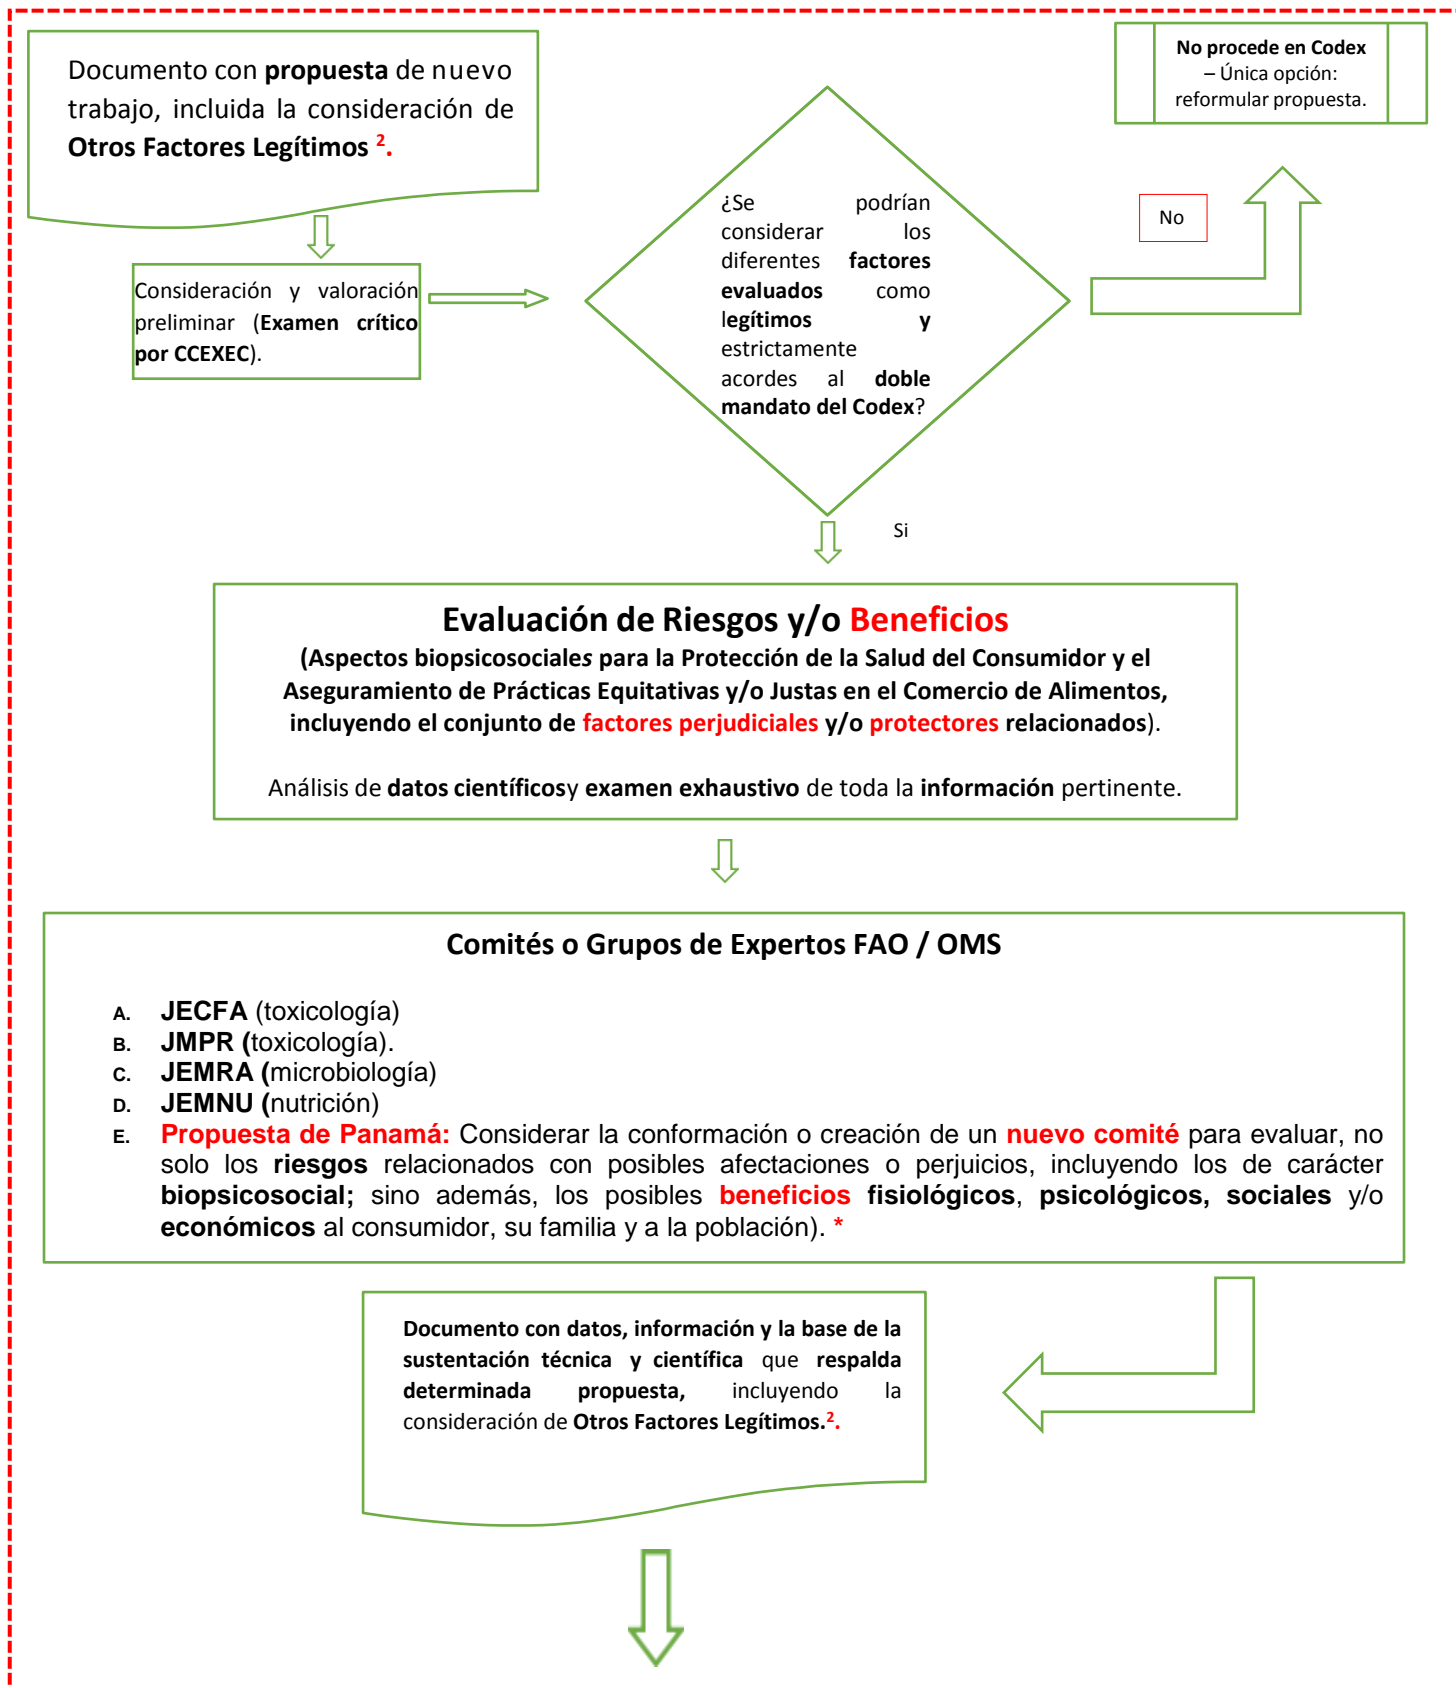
Documento con **propuesta** de nuevo trabajo, incluida la consideración de **Otros Factores Legítimos** $^2$.

No procede en Codex – Única opción: reformular propuesta.

¿Se podrían considerar los diferentes factores evaluados como legítimos y estrictamente acordes al doble mandato del Codex?

No

Consideración y valoración preliminar (Examen crítico por CCEXEC).

Si

Evaluación de Riesgos y/o Beneficios

(Aspectos biopsicosociales para la Protección de la Salud del Consumidor y el Aseguramiento de Prácticas Equitativas y/o Justas en el Comercio de Alimentos, incluyendo el conjunto de factores perjudiciales y/o protectores relacionados).

Análisis de datos científicosy examen exhaustivo de toda la información pertinente.

Comités o Grupos de Expertos FAO / OMS

A. JECFA (toxicología)
B. JMPR (toxicología).
C. JEMRA (microbiología)
D. JEMNU (nutrición)
E. Propuesta de Panamá: Considerar la conformación o creación de un nuevo comité para evaluar, no solo los riesgos relacionados con posibles afectaciones o perjuicios, incluyendo los de carácter biopsicosocial; sino además, los posibles beneficios fisiológicos, psicológicos, sociales y/o económicos al consumidor, su familia y a la población). *

Documento con datos, información y la base de la sustentación técnica y científica que respalda determinada propuesta, incluyendo la consideración de Otros Factores Legítimos.$^2$.